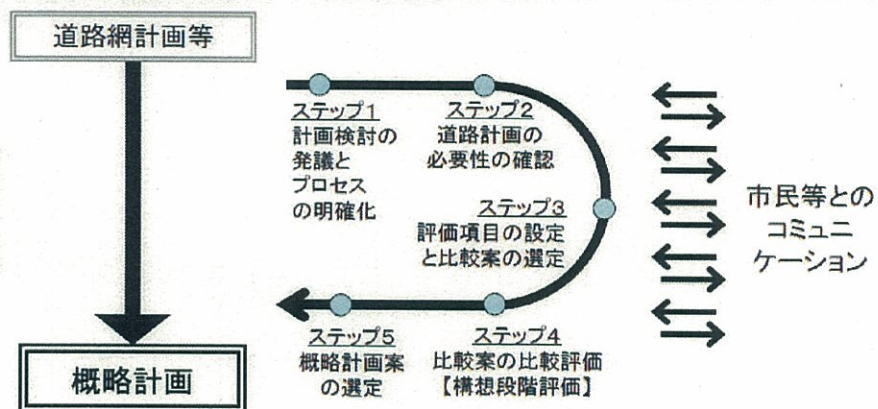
道路網計画等

ステップ1
計画検討の発議とプロセスの明確化

ステップ2
道路計画の必要性の確認

ステップ3
評価項目の設定と比較案の選定

ステップ4
比較案の比較評価
【構想段階評価】

ステップ5
概略計画案の選定

市民等とのコミュニケーション

概略計画